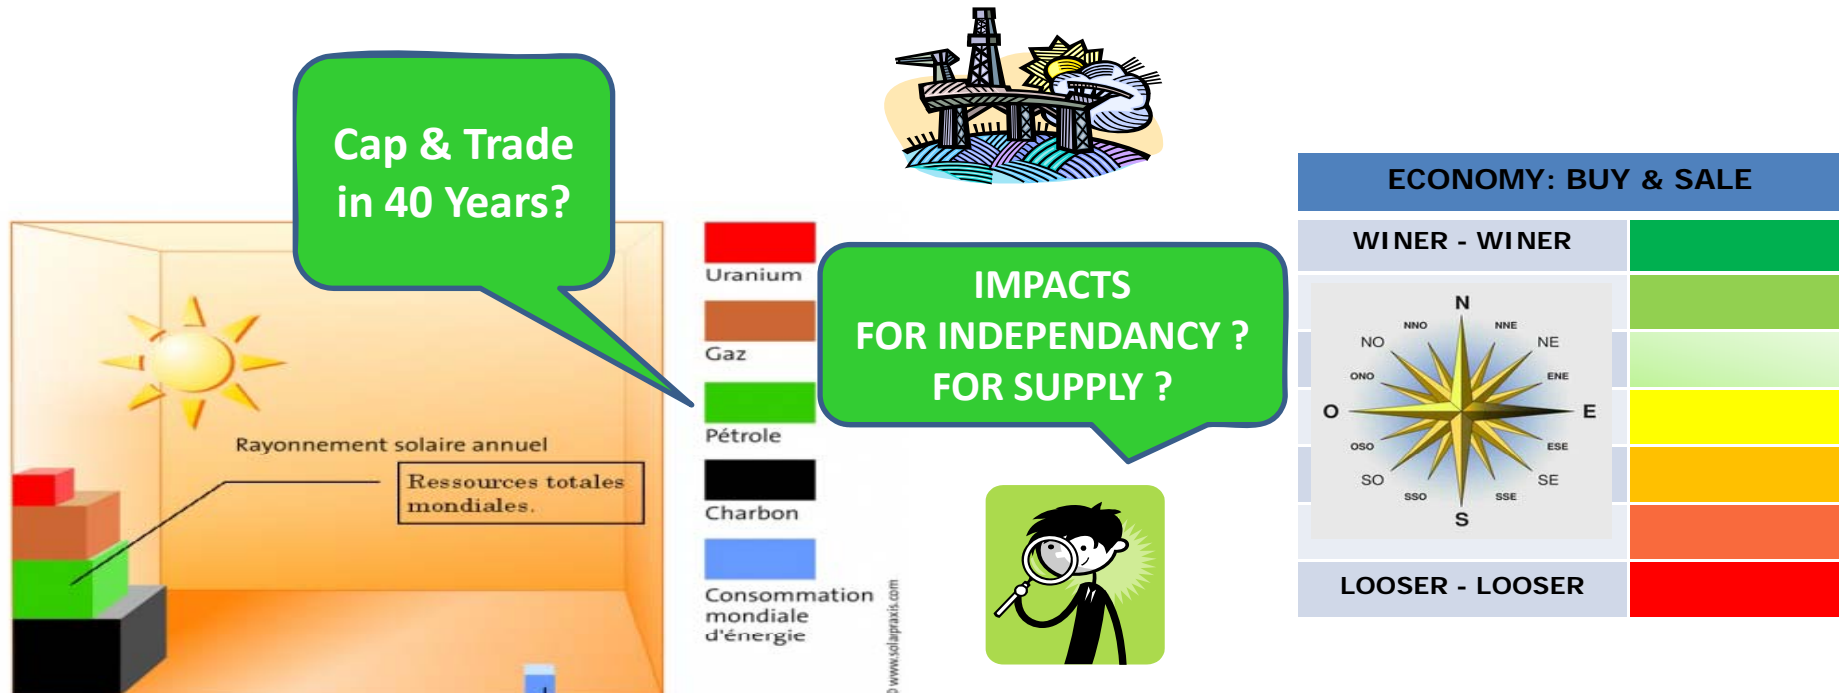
Cap & Trade in 40 Years?

Rayonnement solaire annuel

Ressources totales mondiales.

Uranium

Gaz

Pétrole

Charbon

Consommation mondiale d'énergie

© www.solarpraxis.com

IMPACTS
FOR INDEPENDANCY ?
FOR SUPPLY ?

ECONOMY: BUY & SALE

WINER - WINER

N
NNO
NNE
NO
NE
ONO
ENE
O
E
OSO
ESE
SO
SE
SSO
SSE
S

LOOSER - LOOSER